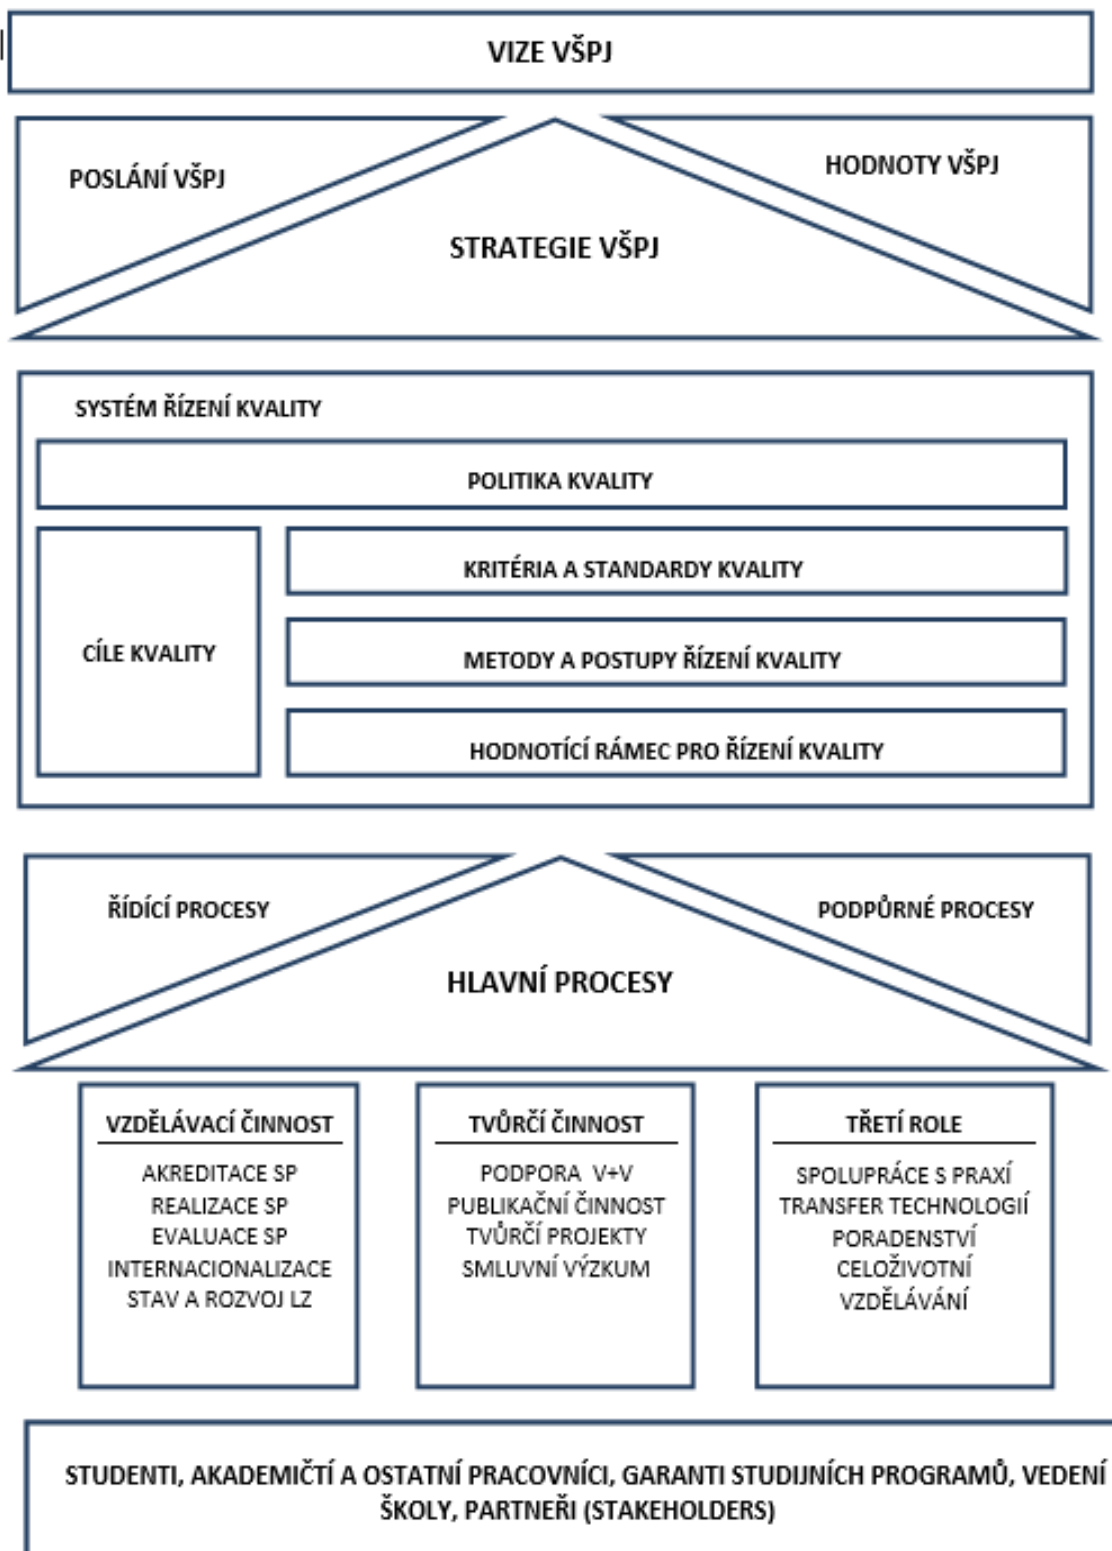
VIZE VŠPJ

POSLÁNÍ VŠPJ

HODNOTY VŠPJ

STRATEGIE VŠPJ

SYSTÉM ŘÍZENÍ KVALITY

POLITIKA KVALITY

CÍLE KVALITY

KRITÉRIA A STANDARDY KVALITY

METODY A POSTUPY ŘÍZENÍ KVALITY

HODNOTÍCÍ RÁMEC PRO ŘÍZENÍ KVALITY

ŘÍDÍCÍ PROCESY

PODPŮRNÉ PROCESY

HLAVNÍ PROCESY

VZDĚLÁVACÍ ČINNOST

AKREDITACE SP
REALIZACE SP
EVALUACE SP
INTERNACIONALIZACE
STAV A ROZVOJ LZ

TVŮRČÍ ČINNOST

PODPORA V+V
PUBLIKAČNÍ ČINNOST
TVŮRČÍ PROJEKTY
SMLUVNÍ VÝZKUM

TŘETÍ ROLE

SPOLUPRÁCE S PRAXÍ
TRANSFER TECHNOLOGIÍ
PORADENSTVÍ
CELOŽIVOTNÍ VZDĚLÁVÁNÍ

STUDENTI, AKADEMIČTÍ A OSTATNÍ PRACOVNÍCI, GARANTI STUDIJNÍCH PROGRAMŮ, VEDENÍ ŠKOLY, PARTNEŘI (STAKEHOLDERS)